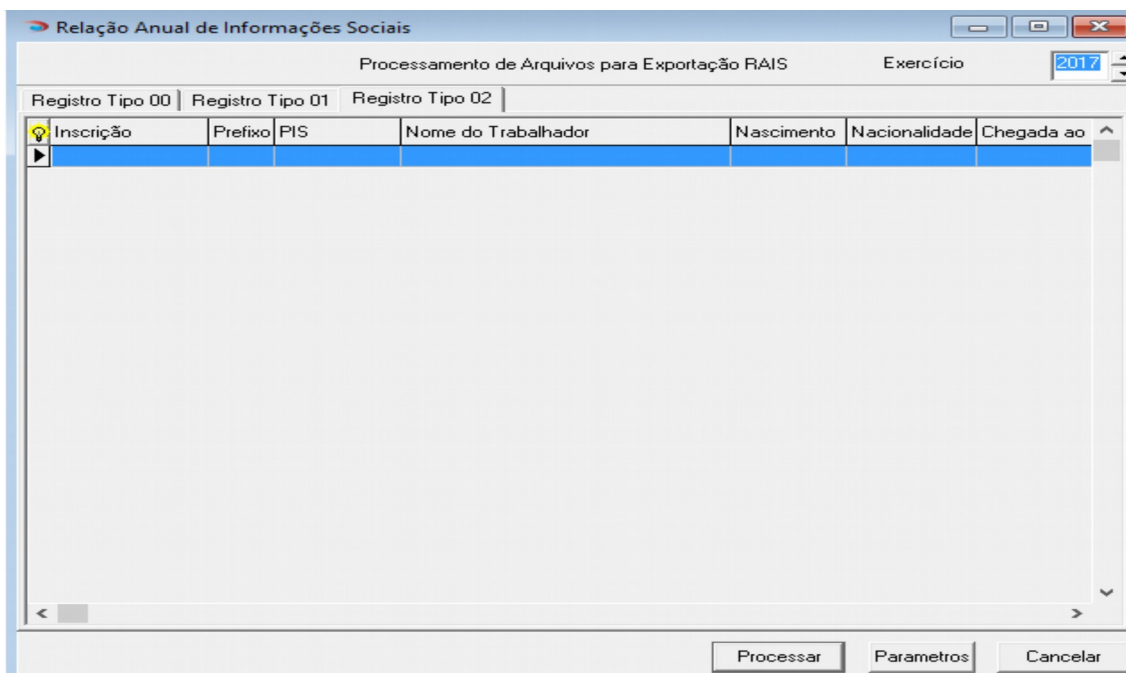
Relação Anual de Informações Sociais

Processamento de Arquivos para Exportação RAIS Exercício 2017

Registro Tipo 00 | Registro Tipo 01 | Registro Tipo 02

| Inscrição | Prefixo | PIS | Nome do Trabalhador | Nascimento | Nacionalidade | Chegada ao |
|---|---|---|---|---|---|---|
| | | | | | | |

Processar Parametros Cancelar